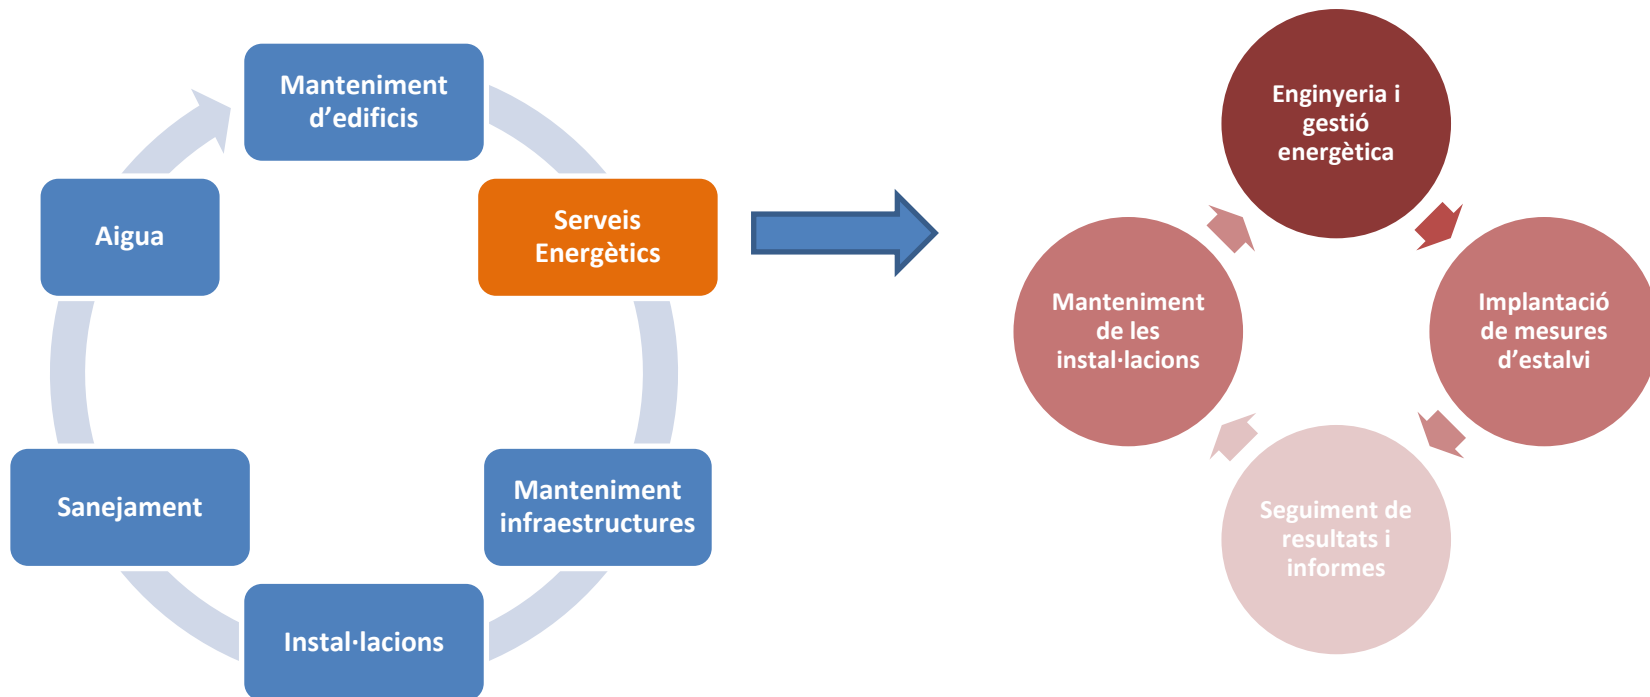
Manteniment d'edificis

Serveis Energètics

Manteniment infraestructures

Instal·lacions

Sanejament

Aigua

Enginyeria i gestió energètica

Implantació de mesures d'estalvi

Seguiment de resultats i informes

Manteniment de les instal·lacions